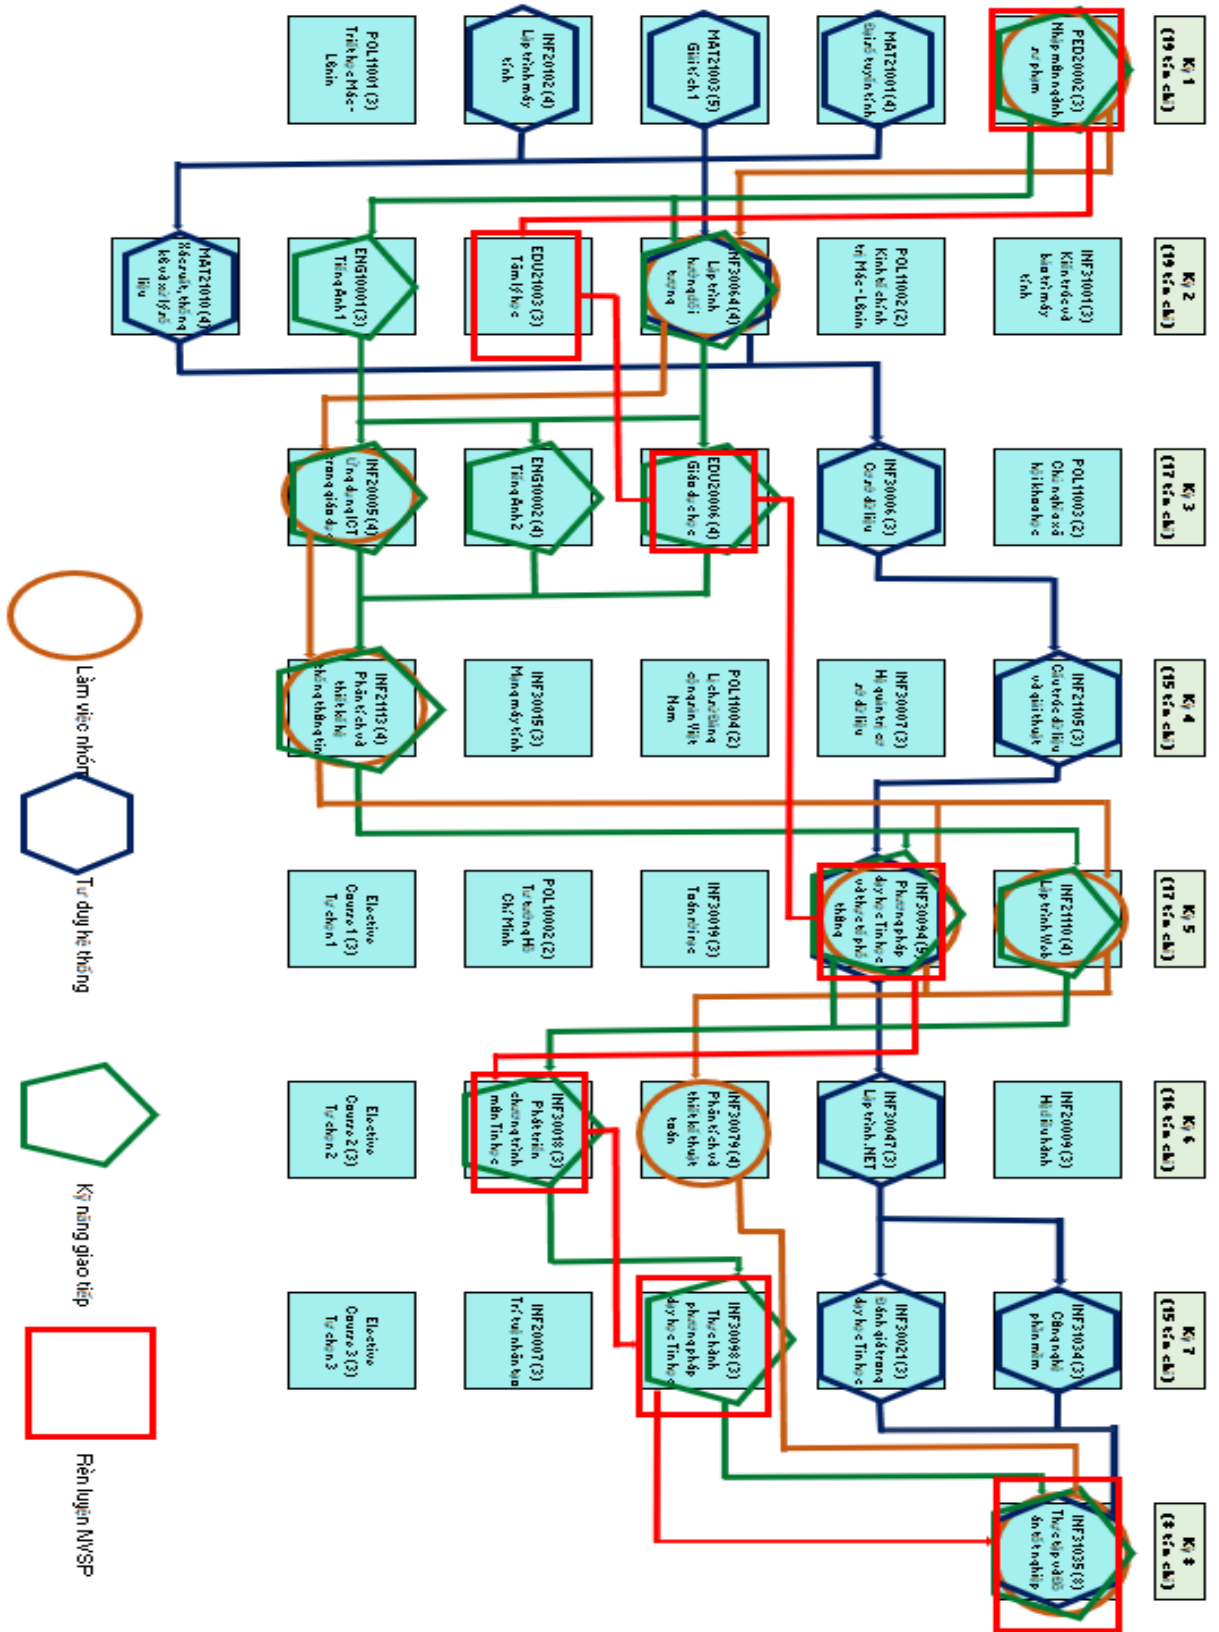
Kỳ 1 (19 tín chỉ)
PED20002 (3) Nhập môn ngành sư phạm
MAT20001 (4) Đại số tuyến tính
MAT20003 (5) Giải tích 1
INF20102 (4) Lập trình máy tính
POL11001 (3) Triết học Mác-Lênin

Kỳ 2 (19 tín chỉ)
INF30001 (3) Kiến trúc và bảo trì máy tính
POL11002 (2) Kinh tế chính trị Mác-Lênin
INF30064 (4) Lập trình hướng đối tượng
EDU21003 (3) Tâm lý học
ENG10001 (3) Tiếng Anh 1
MAT21010 (4) Xác suất, thống kê và xử lý số liệu

Kỳ 3 (17 tín chỉ)
POL11003 (2) Chủ nghĩa xã hội khoa học
INF30006 (3) Cơ sở dữ liệu
EDU20006 (4) Giáo dục học
ENG10002 (4) Tiếng Anh 2
INF20005 (4) Ứng dụng ICT trong giáo dục

Kỳ 4 (15 tín chỉ)
INF21105 (3) Cấu trúc dữ liệu và giải thuật
INF30007 (3) Hệ quản trị cơ sở dữ liệu
POL11004 (2) Lịch sử Đảng cộng sản Việt Nam
INF30015 (3) Mạng máy tính
INF21113 (4) Phân tích và thiết kế hệ thống thông tin

Kỳ 5 (17 tín chỉ)
INF21110 (4) Lập trình Web
INF30094 (5) Phương pháp dạy học Tin học và thực tập sư phạm
INF30019 (3) Toán rời rạc
POL10002 (2) Tư tưởng Hồ Chí Minh
Elective Course 1 (3) Tự chọn 1

Kỳ 6 (16 tín chỉ)
INF30009 (3) Hệ điều hành
INF30047 (3) Lập trình .NET
INF30079 (4) Phân tích và thiết kế thuật toán
INF30018 (3) Phát triển chương trình môn Tin học
Elective Course 2 (3) Tự chọn 2

Kỳ 7 (15 tín chỉ)
INF31034 (3) Công nghệ phần mềm
INF30021 (3) Đánh giá trong dạy học Tin học
INF30098 (3) Thực hành phương pháp dạy học Tin học
INF20007 (3) Trí tuệ nhân tạo
Elective Course 3 (3) Tự chọn 3

Kỳ 8 (8 tín chỉ)
INF31035 (8) Thực tập và đồ án tốt nghiệp

Làm việc nhóm
Tư duy hệ thống
Kỹ năng giao tiếp
Rèn luyện NVSP